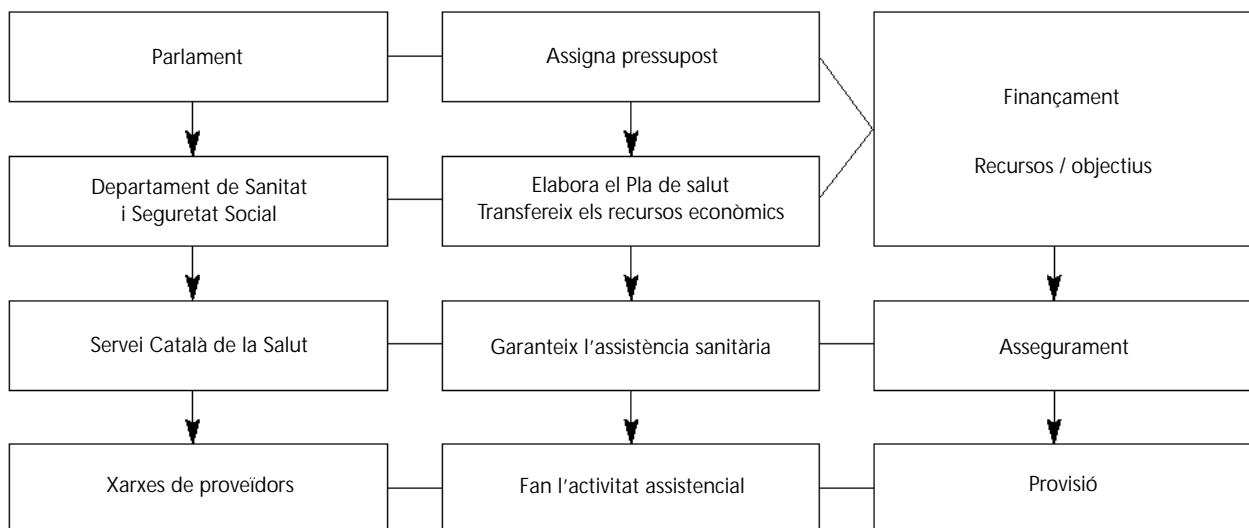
Parlament

Assigna pressupost

Finançament

Recursos / objectius

Departament de Sanitat i Seguretat Social

Elabora el Pla de salut
Transfereix els recursos econòmics

Servei Català de la Salut

Garanteix l'assistència sanitària

Assegurament

Xarxes de proveïdors

Fan l'activitat assistencial

Provisió